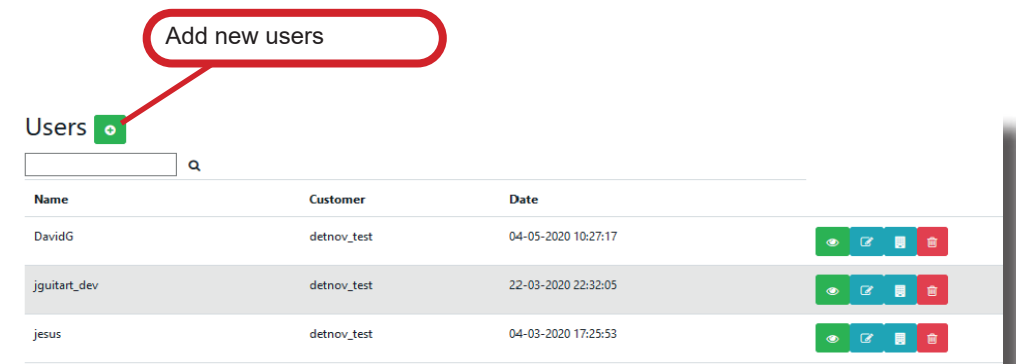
Add new users

Users

| Name | Customer | Date |
|---|---|---|
| DavidG | detnov_test | 04-05-2020 10:27:17 |
| jguitart_dev | detnov_test | 22-03-2020 22:32:05 |
| jesus | detnov_test | 04-03-2020 17:25:53 |